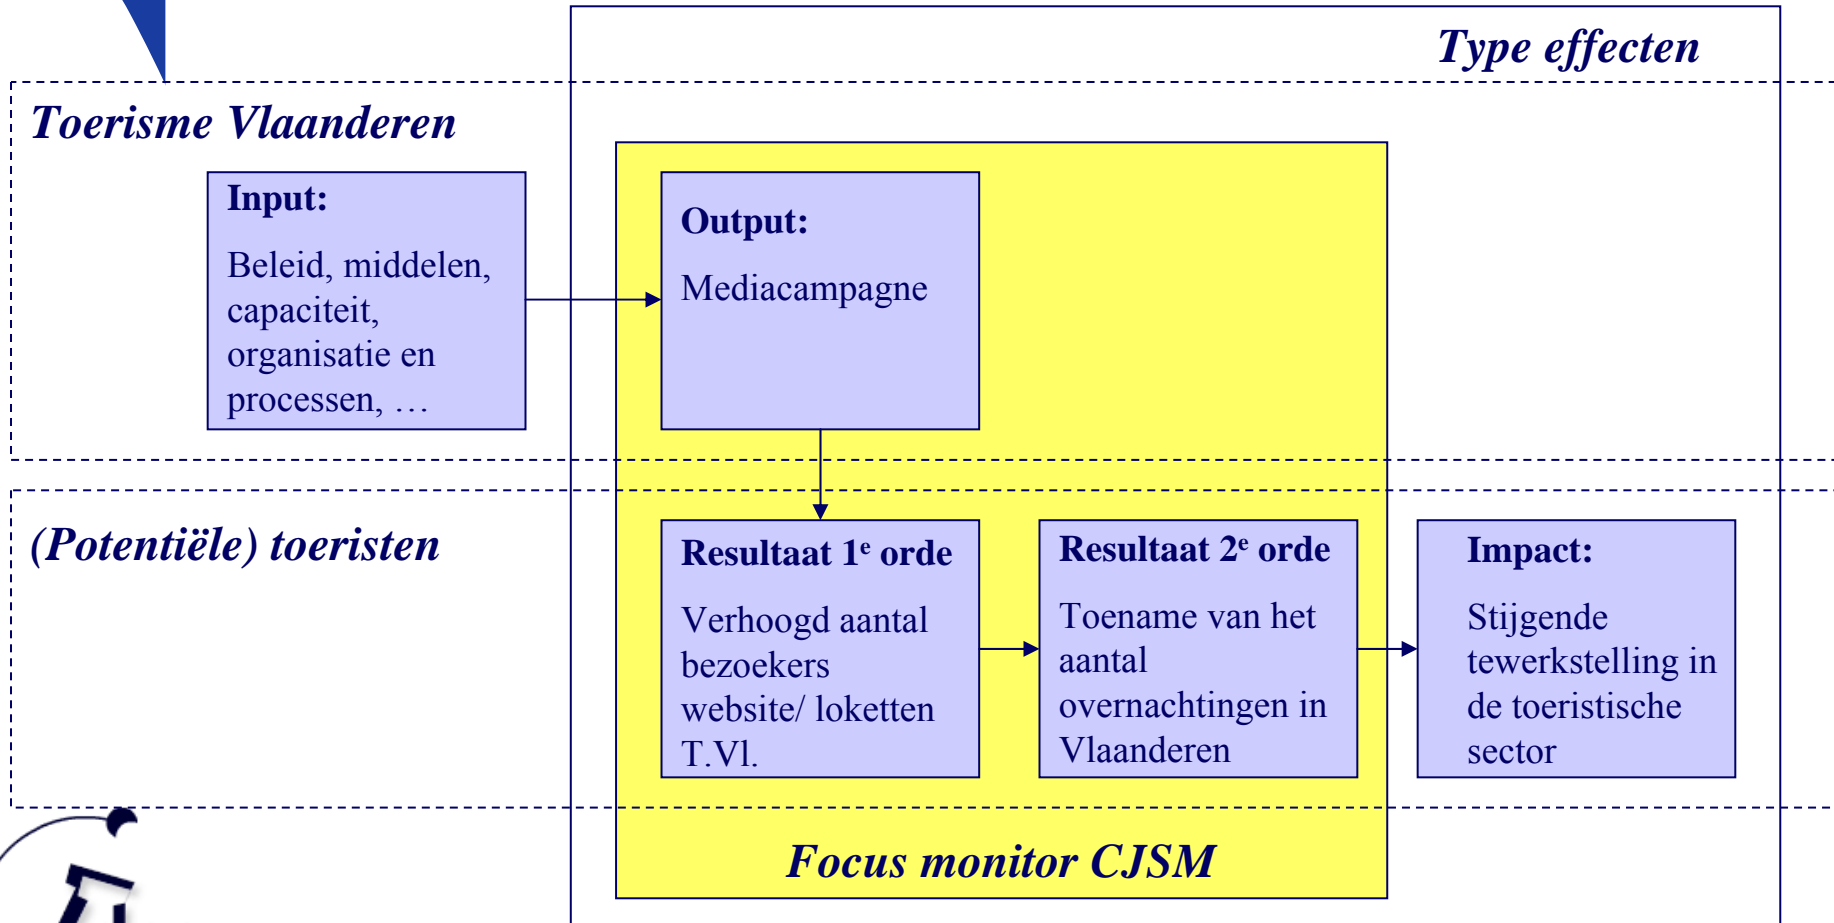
Type effecten

Toerisme Vlaanderen

Input:

Beleid, middelen, capaciteit, organisatie en processen, …

Output:

Mediacampagne

(Potentiële) toeristen

Resultaat 1$^e$ orde

Verhoogd aantal bezoekers website/ loketten T.Vl.

Resultaat 2$^e$ orde

Toename van het aantal overnachtingen in Vlaanderen

Impact:

Stijgende tewerkstelling in de toeristische sector

Focus monitor CJSM